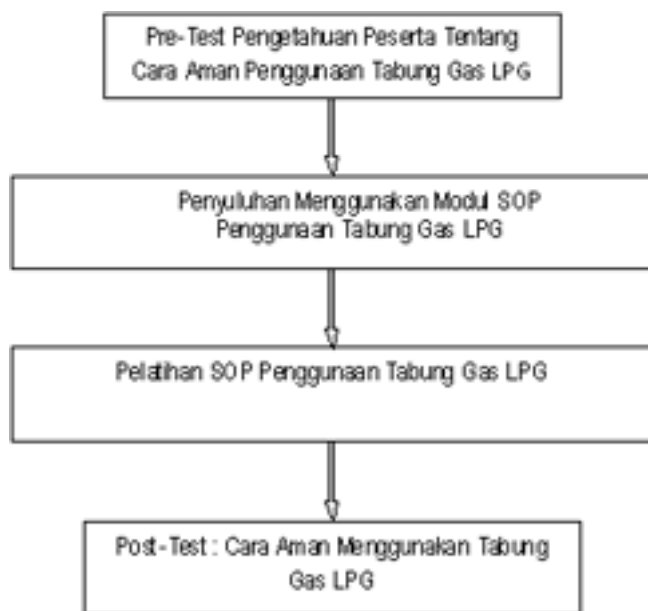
Pre-Test Pengetahuan Peserta Tentang Cara Aman Penggunaan Tabung Gas LPG

Penyuluhan Menggunakan Modul SOP Penggunaan Tabung Gas LPG

Pelatihan SOP Penggunaan Tabung Gas LPG

Post-Test : Cara Aman Menggunakan Tabung Gas LPG